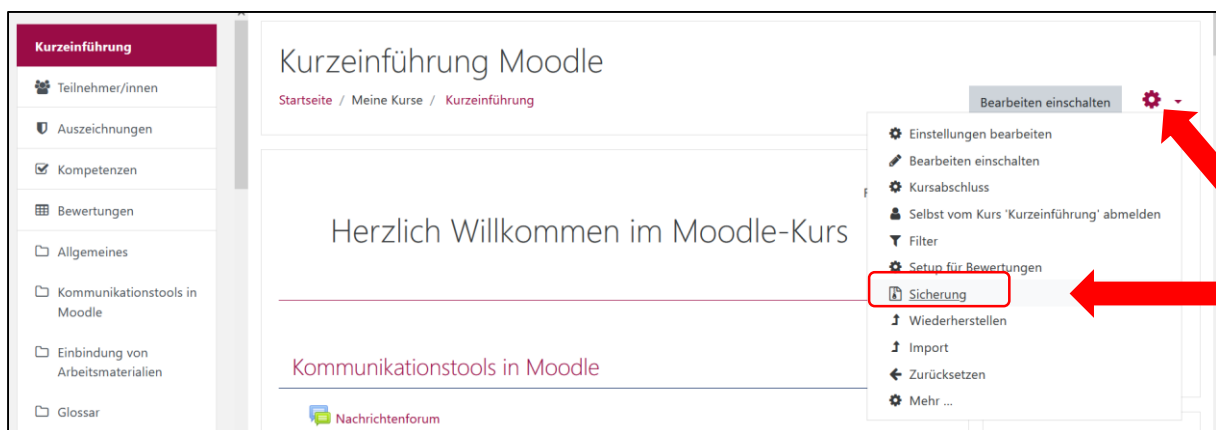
Kurzeinführung
Teilnehmer/innen
Auszeichnungen
Kompetenzen
Bewertungen
Allgemeines
Kommunikationstools in Moodle
Einbindung von Arbeitsmaterialien
Glossar

Kurzeinführung Moodle

Startseite / Meine Kurse / Kurzeinführung

Bearbeiten einschalten

Einstellungen bearbeiten
Bearbeiten einschalten
Kursabschluss
Selbst vom Kurs 'Kurzeinführung' abmelden
Filter
Setup für Bewertungen
Sicherung
Wiederherstellen
Import
Zurücksetzen
Mehr ...

Herzlich Willkommen im Moodle-Kurs

Kommunikationstools in Moodle

Nachrichtenforum